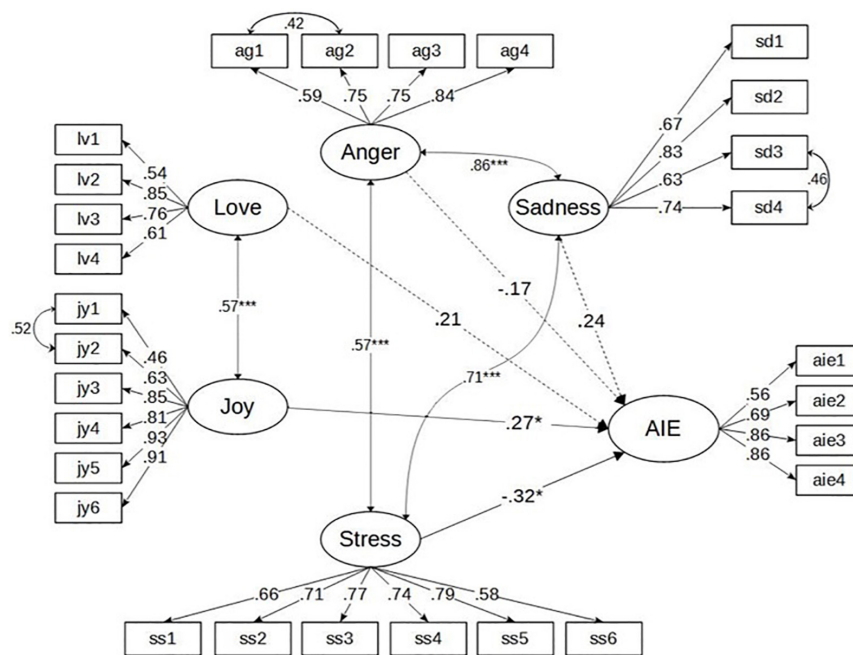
.42
ag1 ag2 ag3 ag4
.59 .75 .75 .84
Anger
sd1
sd2
sd3
sd4
.67
.83
.63
.74
.46
.86***
Sadness
lv1
lv2
lv3
lv4
.54
.85
.76
.61
Love
.57***
-.17
.21
.24
jy1
jy2
jy3
jy4
jy5
jy6
.52
.46
.63
.85
.81
.93
.91
Joy
.57***
.71***
.27*
AIE
aie1
aie2
aie3
aie4
.56
.69
.86
.86
-.32*
Stress
.66 .71 .77 .74 .79 .58
ss1 ss2 ss3 ss4 ss5 ss6